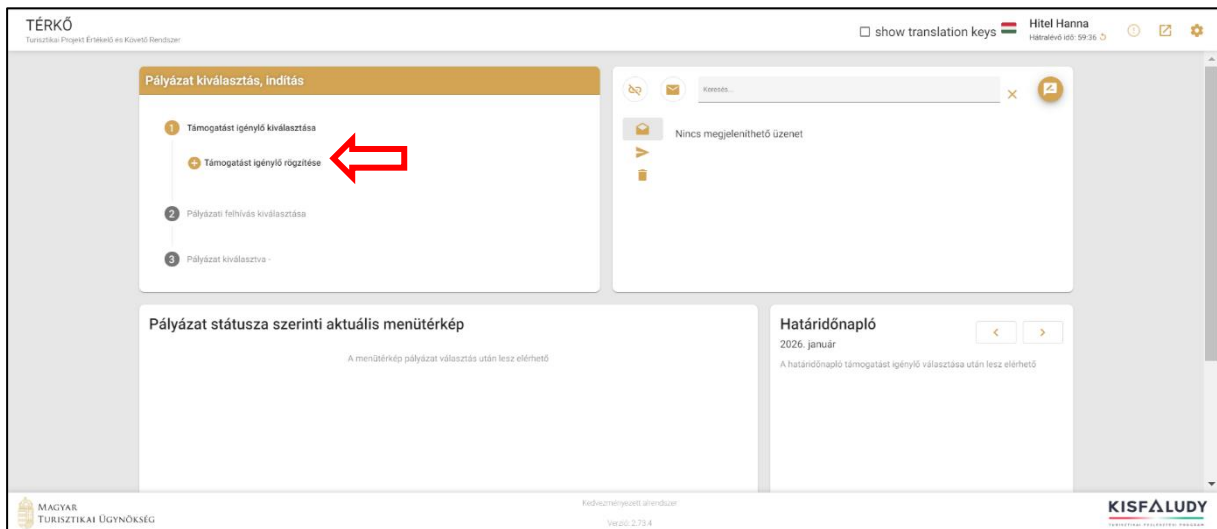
TÉRKŐ
Turisztikai Projekt Értékelő és Követő Rendszer

☐ show translation keys

Hitel Hanna
Hátralévő idő: 59:36

Pályázat kiválasztás, indítás

1 Támogatást igénylő kiválasztása

+ Támogatást igénylő rögzítése

2 Pályázati felhívás kiválasztása

3 Pályázat kiválasztva -

Keresés...

Nincs megjeleníthető üzenet

Pályázat státusza szerinti aktuális menütérkép

A menütérkép pályázat választás után lesz elérhető

Határidőnapló

2026. január

A határidőnapló támogatást igénylő választása után lesz elérhető

Magyar Turisztikai Ügynökség

Kedvezményezett alrendszer

Verzió: 2.73.4

KISFALUDY
TURISZTIKAI FEJLESZTÉSI PROGRAM